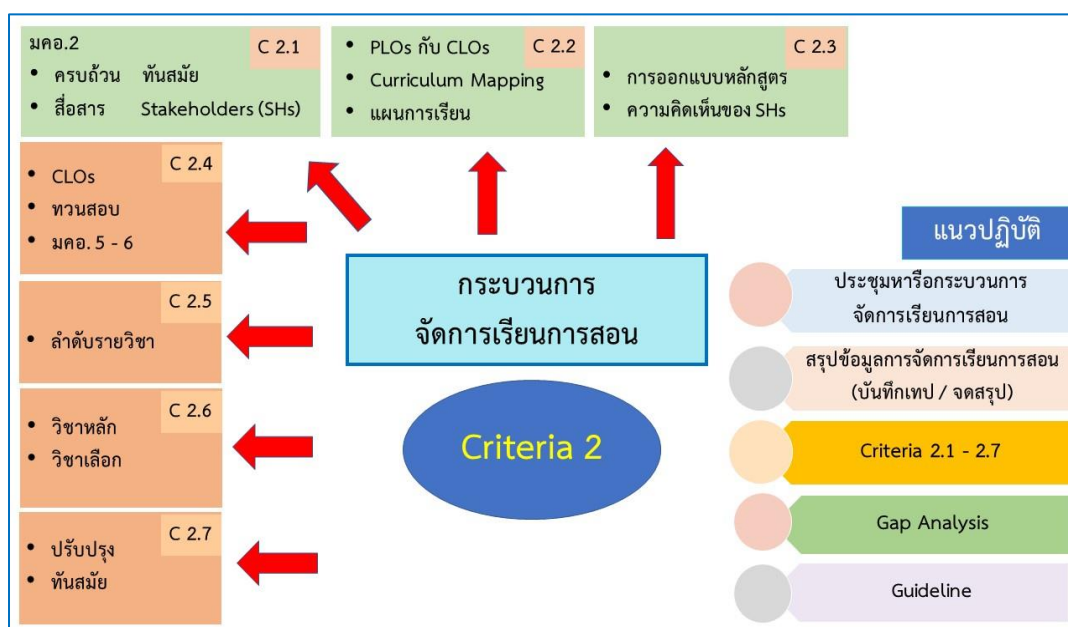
มคอ.2 C 2.1
• ครบถ้วน ทันสมัย
• สื่อสาร Stakeholders (SHs)

• PLOs กับ CLOs C 2.2
• Curriculum Mapping
• แผนการเรียน

C 2.3
• การออกแบบหลักสูตร
• ความคิดเห็นของ SHs

C 2.4
• CLOs
• ทวนสอบ
• มคอ. 5 - 6

C 2.5
• ลำดับรายวิชา

C 2.6
• วิชาหลัก
• วิชาเลือก

C 2.7
• ปรับปรุง
• ทันสมัย

กระบวนการ
จัดการเรียนการสอน

Criteria 2

แนวปฏิบัติ

ประชุมหารือกระบวนการจัดการเรียนการสอน

สรุปข้อมูลการจัดการเรียนการสอน (บันทึกเทป / จดสรุป)

Criteria 2.1 - 2.7

Gap Analysis

Guideline